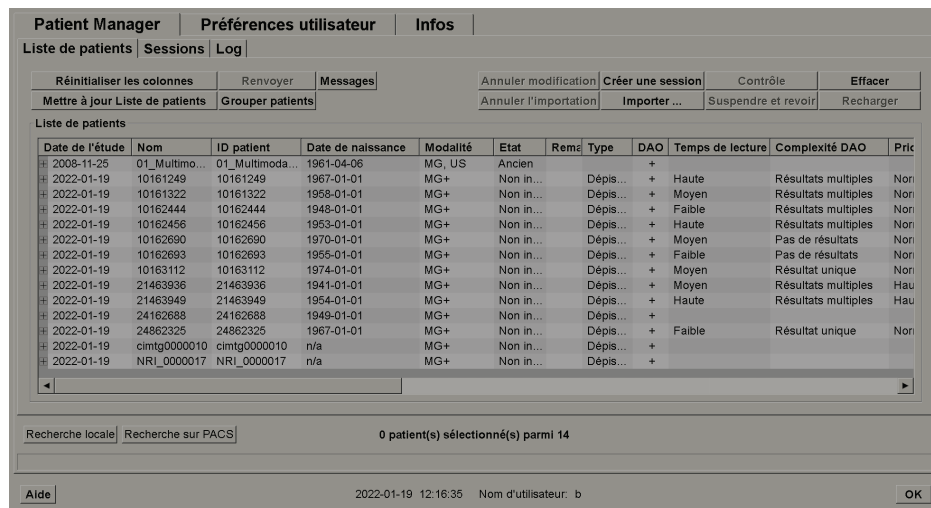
Patient Manager | Préférences utilisateur | Infos

Liste de patients | Sessions | Log

Réinitialiser les colonnes | Renvoyer | Messages | Annuler modification | Créer une session | Contrôle | Effacer
Mettre à jour Liste de patients | Grouper patients | Annuler l'importation | Importer ... | Suspendre et revoir | Recharger

Liste de patients

| Date de l'étude | Nom | ID patient | Date de naissance | Modalité | Etat | Rema | Type | DAO | Temps de lecture | Complexité DAO | Pric |
|---|---|---|---|---|---|---|---|---|---|---|---|
| 2008-11-25 | 01_Multimo... | 01_Multimoda... | 1961-04-06 | MG, US | Ancien | | | + | | | |
| 2022-01-19 | 10161249 | 10161249 | 1967-01-01 | MG+ | Non in... | | Dépis... | + | Haute | Résultats multiples | Nori |
| 2022-01-19 | 10161322 | 10161322 | 1958-01-01 | MG+ | Non in... | | Dépis... | + | Moyen | Résultats multiples | Nori |
| 2022-01-19 | 10162444 | 10162444 | 1948-01-01 | MG+ | Non in... | | Dépis... | + | Faible | Résultats multiples | Nori |
| 2022-01-19 | 10162456 | 10162456 | 1953-01-01 | MG+ | Non in... | | Dépis... | + | Haute | Résultats multiples | Nori |
| 2022-01-19 | 10162690 | 10162690 | 1970-01-01 | MG+ | Non in... | | Dépis... | + | Moyen | Pas de résultats | Nori |
| 2022-01-19 | 10162693 | 10162693 | 1955-01-01 | MG+ | Non in... | | Dépis... | + | Faible | Pas de résultats | Nori |
| 2022-01-19 | 10163112 | 10163112 | 1974-01-01 | MG+ | Non in... | | Dépis... | + | Moyen | Résultat unique | Nori |
| 2022-01-19 | 21463936 | 21463936 | 1941-01-01 | MG+ | Non in... | | Dépis... | + | Moyen | Résultats multiples | Hau |
| 2022-01-19 | 21463949 | 21463949 | 1954-01-01 | MG+ | Non in... | | Dépis... | + | Haute | Résultats multiples | Hau |
| 2022-01-19 | 24162688 | 24162688 | 1949-01-01 | MG+ | Non in... | | Dépis... | + | | | |
| 2022-01-19 | 24862325 | 24862325 | 1967-01-01 | MG+ | Non in... | | Dépis... | + | Faible | Résultat unique | Nori |
| 2022-01-19 | cimtg0000010 | cimtg0000010 | n/a | MG+ | Non in... | | Dépis... | + | | | |
| 2022-01-19 | NRI_0000017 | NRI_0000017 | n/a | MG+ | Non in... | | Dépis... | + | | | |

Recherche locale | Recherche sur PACS | 0 patient(s) sélectionné(s) parmi 14

Aide | 2022-01-19 12:16:35 Nom d'utilisateur: b | OK